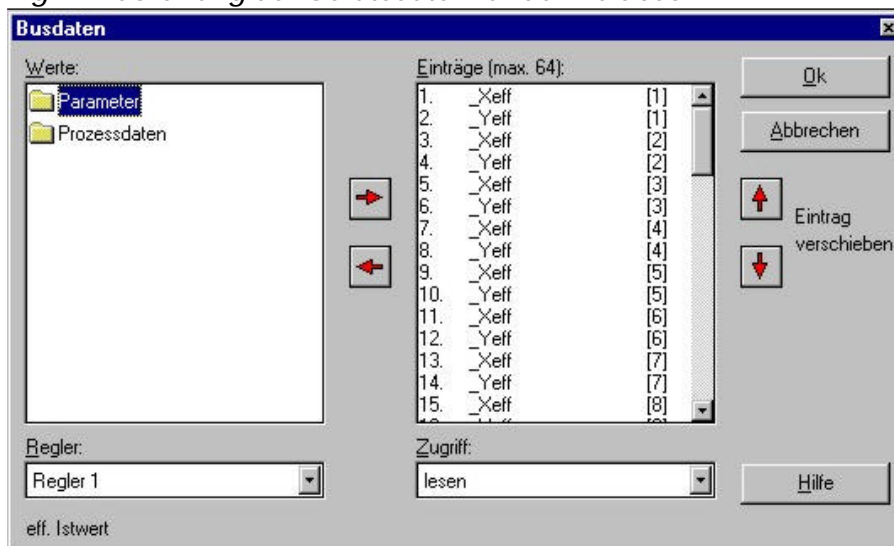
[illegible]

Busdaten

Werte:

Parameter
Prozessdaten

Einträge (max. 64):

| | | |
|---|---|---|
| 1. | _Xeff | [1] |
| 2. | _Yeff | [1] |
| 3. | _Xeff | [2] |
| 4. | _Yeff | [2] |
| 5. | _Xeff | [3] |
| 6. | _Yeff | [3] |
| 7. | _Xeff | [4] |
| 8. | _Yeff | [4] |
| 9. | _Xeff | [5] |
| 10. | _Yeff | [5] |
| 11. | _Xeff | [6] |
| 12. | _Yeff | [6] |
| 13. | _Xeff | [7] |
| 14. | _Yeff | [7] |
| 15. | _Xeff | [8] |

Ok

Abbrechen

Eintrag verschieben

Regler:

Regler 1

Zugriff:

lesen

Hilfe

eff. Istwert